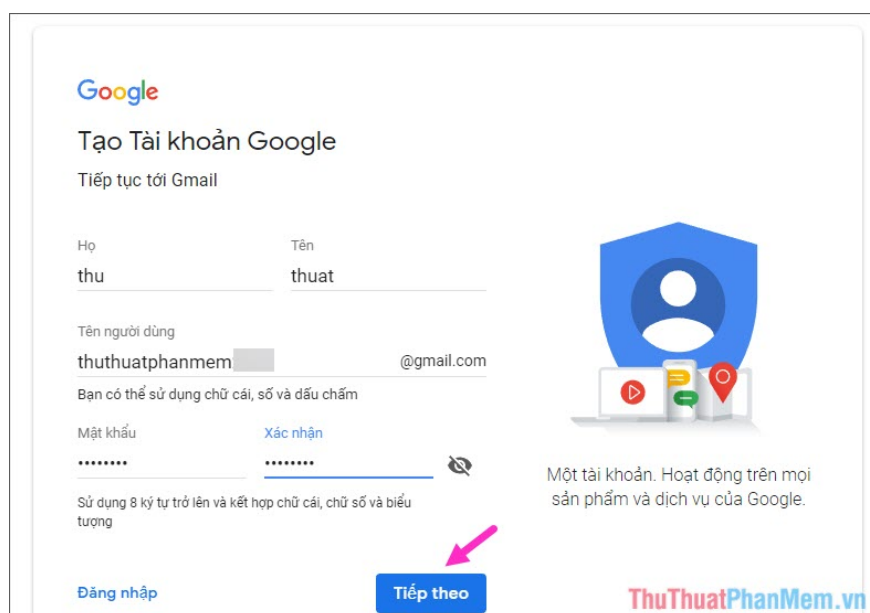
Google

Tạo Tài khoản Google

Tiếp tục tới Gmail

Họ
thu

Tên
thuat

Tên người dùng
thuthuatphanmem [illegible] @gmail.com

Bạn có thể sử dụng chữ cái, số và dấu chấm

Mật khẩu
••••••••

Xác nhận
••••••••

Sử dụng 8 ký tự trở lên và kết hợp chữ cái, chữ số và biểu tượng

Đăng nhập

Tiếp theo

Một tài khoản. Hoạt động trên mọi sản phẩm và dịch vụ của Google.

ThuThuatPhanMem.vn